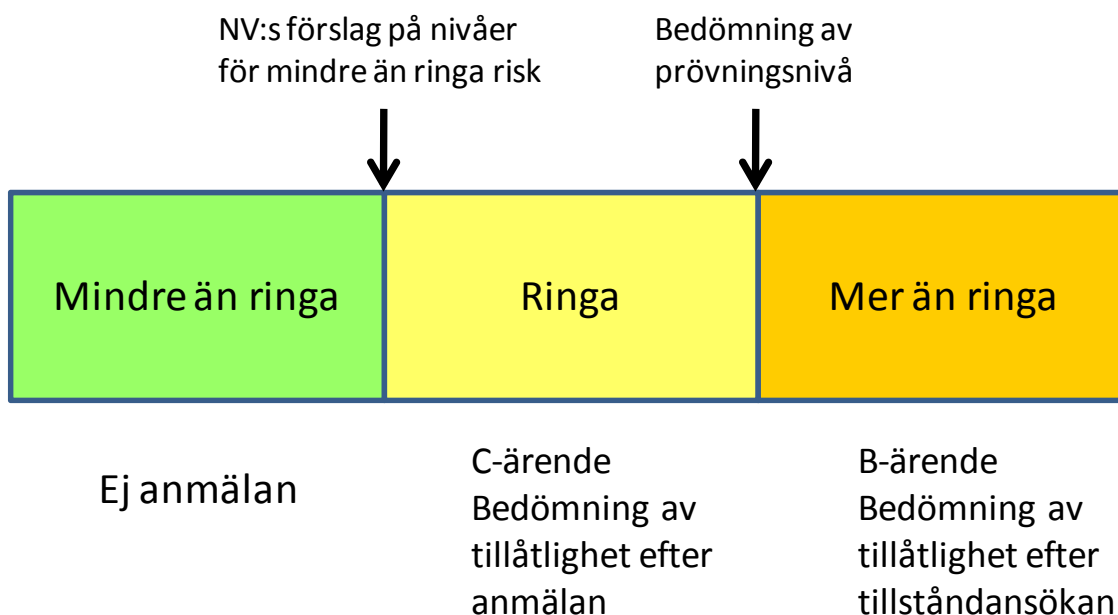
NV:s förslag på nivåer för mindre än ringa risk

Bedömning av prövningsnivå

Mindre än ringa

Ringa

Mer än ringa

Ej anmälan

C-ärende
Bedömning av tillåtlighet efter anmälan

B-ärende
Bedömning av tillåtlighet efter tillståndansökan